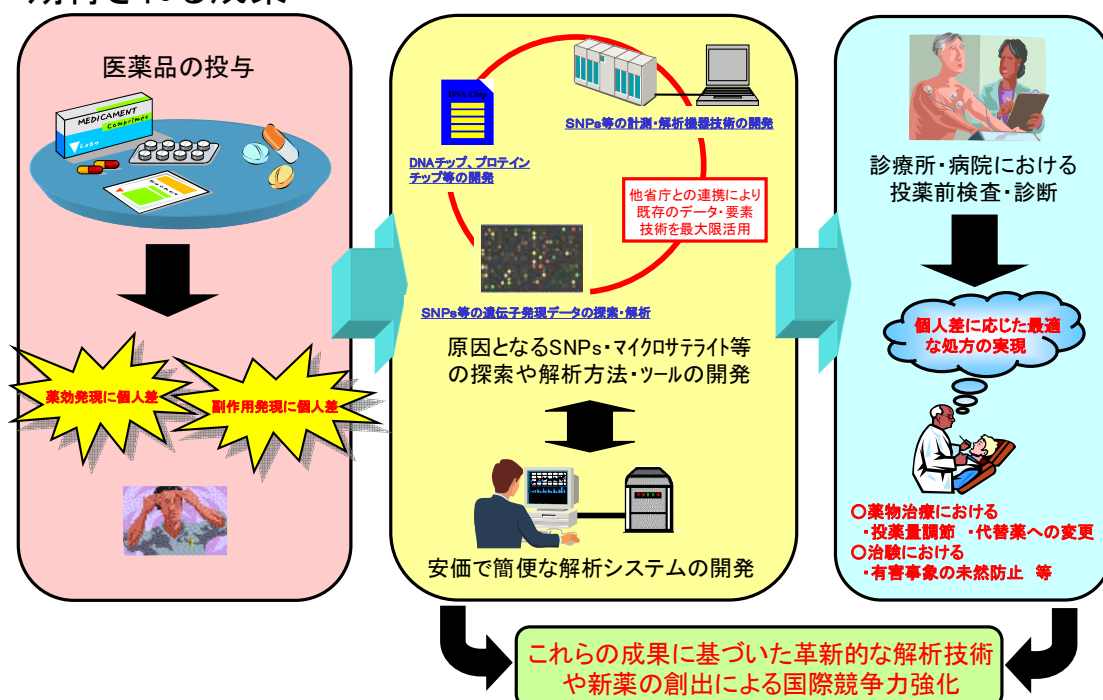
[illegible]

医薬品の投与

MEDICAMENT
Comprimes

薬効発現に個人差

副作用発現に個人差

DNAチップ、プロテインチップ等の開発

SNPs等の計測・解析機器技術の開発

他省庁との連携により既存のデータ・要素技術を最大限活用

SNPs等の遺伝子発現データの探索・解析

原因となるSNPs・マイクロサテライト等の探索や解析方法・ツールの開発

安価で簡便な解析システムの開発

診療所・病院における投薬前検査・診断

個人差に応じた最適な処方の実現

○薬物治療における
・投薬量調節 ・代替薬への変更
○治験における
・有害事象の未然防止 等

これらの成果に基づいた革新的な解析技術や新薬の創出による国際競争力強化